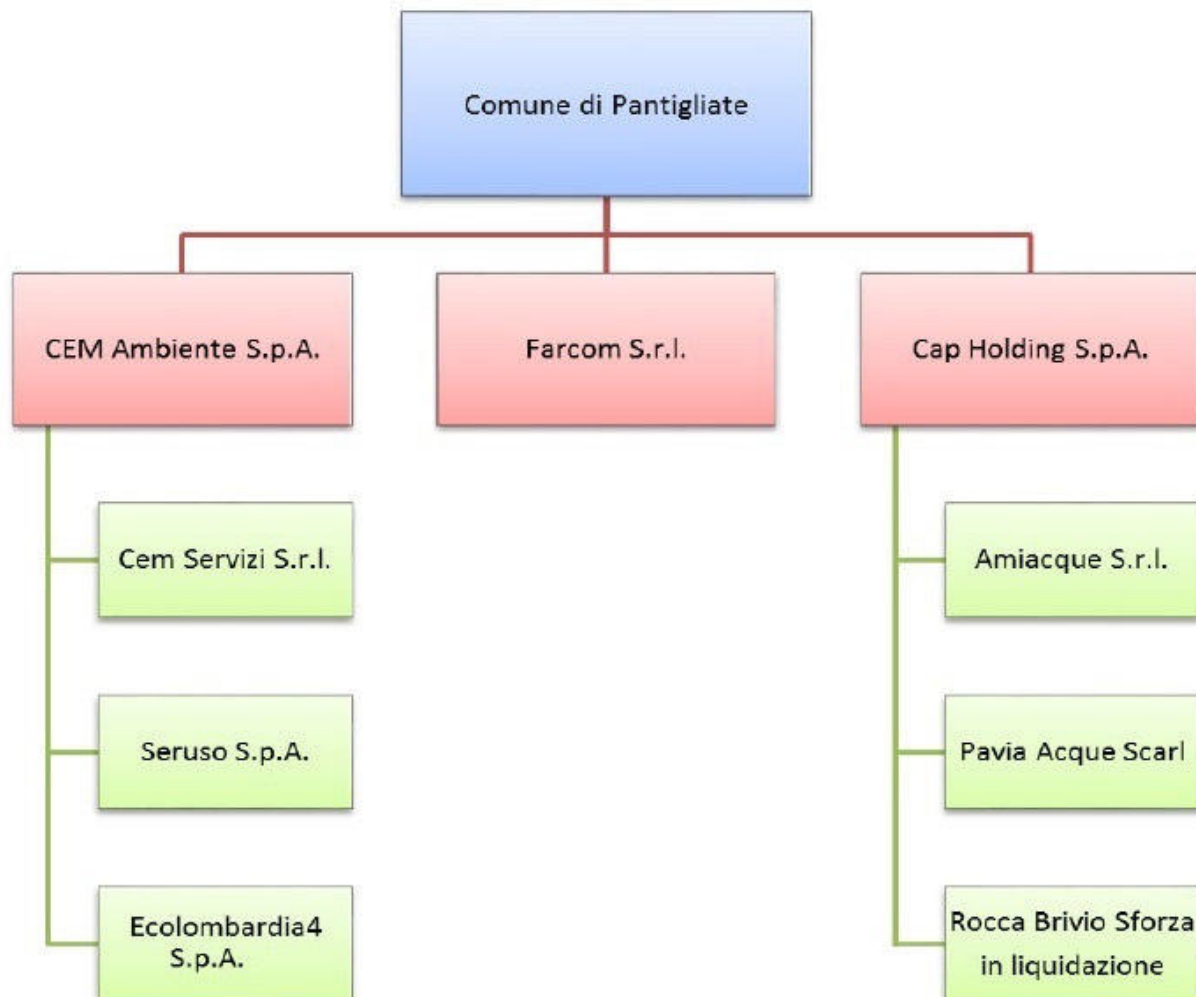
Comune di Pantigliate

CEM Ambiente S.p.A.

Farcom S.r.l.

Cap Holding S.p.A.

Cem Servizi S.r.l.

Seruso S.p.A.

Ecolombardia4 S.p.A.

Amiacque S.r.l.

Pavia Acque Scarl

Rocca Brivio Sforza in liquidazione